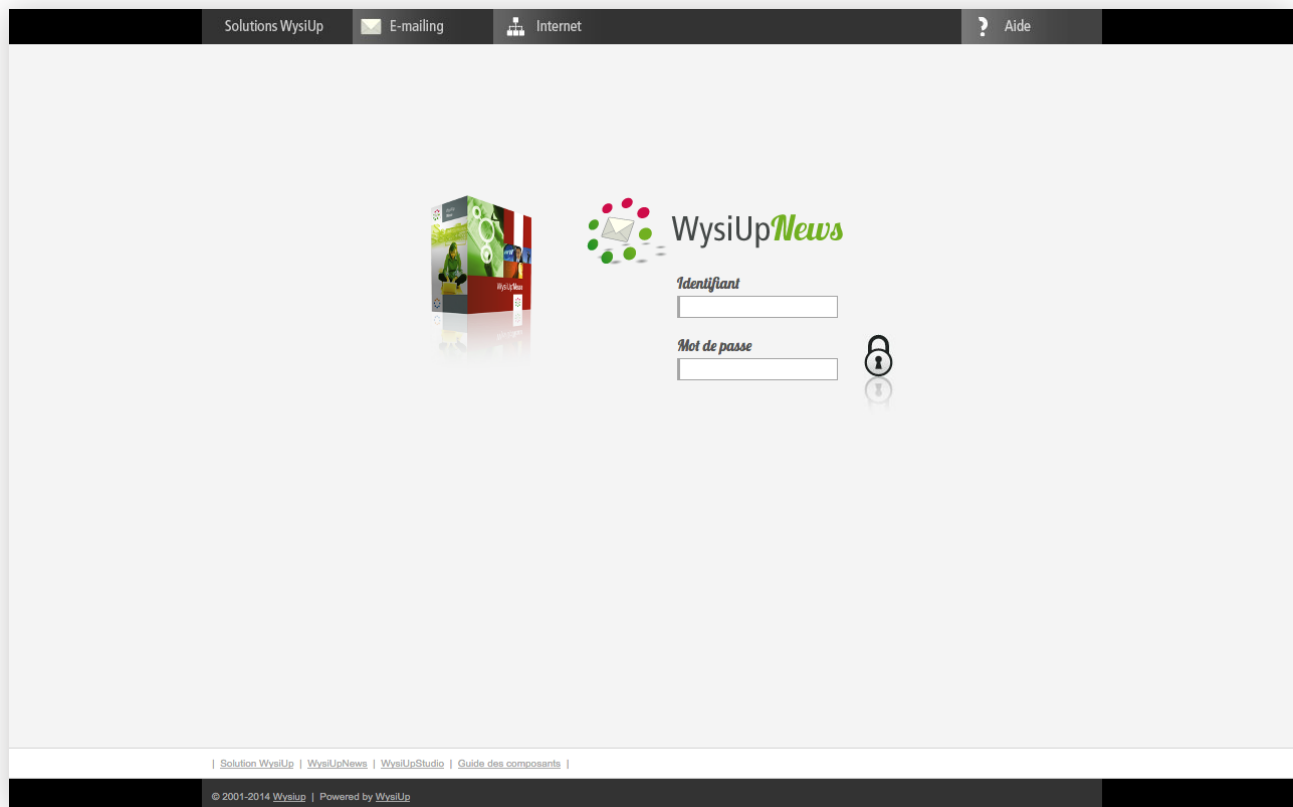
Solutions WysiUp
E-mailing
Internet
Aide

WysiUpNews

WysiUpNews

Identifiant

Mot de passe

| Solution WysiUp | WysiUpNews | WysiUpStudio | Guide des composants |

© 2001-2014 Wysiup | Powered by WysiUp